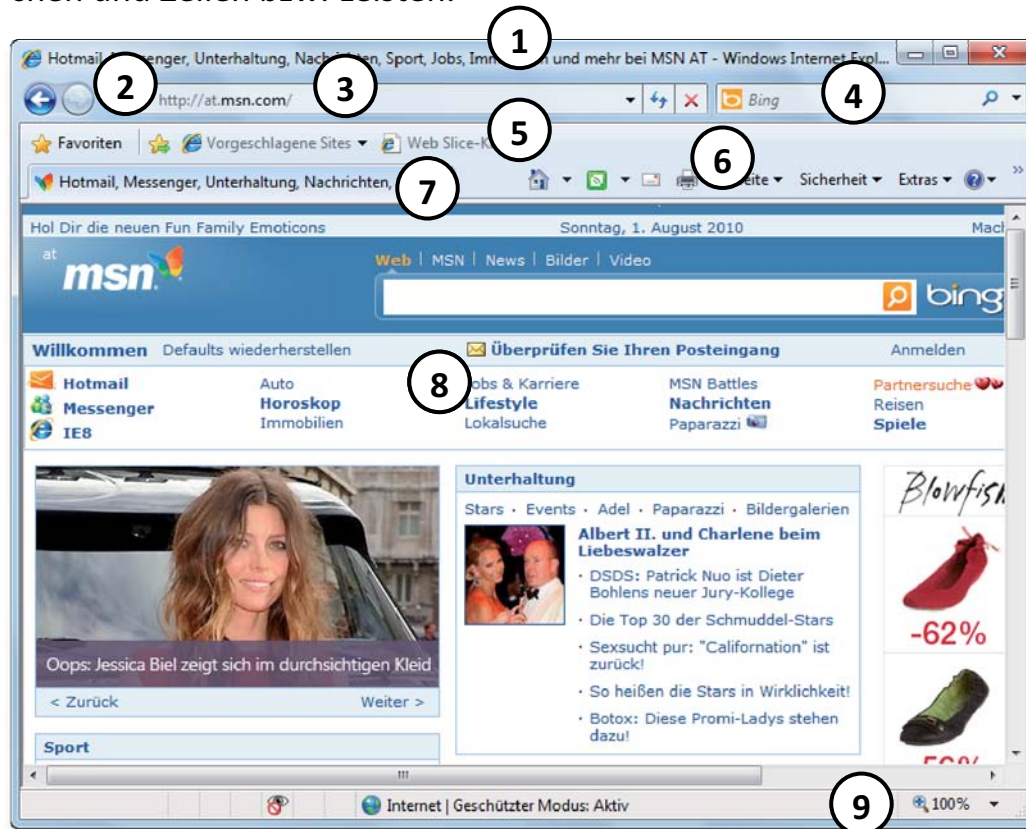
chen und Zeilen bzw. Leisten.

1

Hotmail, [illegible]senger, Unterhaltung, Nach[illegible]ten, Sport, Jobs, Im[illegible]n und mehr bei MSN AT - Windows Internet Expl...

2

3

http://at.msn.com/

4

Bing

Favoriten

Vorgeschlagene Sites ▾

Web Slice-K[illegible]

5

6

Hotmail, Messenger, Unterhaltung, Nachrichten,

7

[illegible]eite ▾ Sicherheit ▾ Extras ▾

Hol Dir die neuen Fun Family Emoticons

Sonntag, 1. August 2010

Mach

at msn

Web | MSN | News | Bilder | Video

bing

Willkommen Defaults wiederherstellen

Überprüfen Sie Ihren Posteingang

Anmelden

Hotmail
Messenger
IE8

Auto
Horoskop
Immobilien

8

Jobs & Karriere
Lifestyle
Lokalsuche

MSN Battles
Nachrichten
Paparazzi

Partnersuche
Reisen
Spiele

Oops: Jessica Biel zeigt sich im durchsichtigen Kleid

< Zurück

Weiter >

Sport

Unterhaltung

Stars · Events · Adel · Paparazzi · Bildergalerien

Albert II. und Charlene beim Liebeswalzer

· DSDS: Patrick Nuo ist Dieter Bohlens neuer Jury-Kollege

· Die Top 30 der Schmuddel-Stars

· Sexsucht pur: "Californation" ist zurück!

· So heißen die Stars in Wirklichkeit!

· Botox: Diese Promi-Ladys stehen dazu!

Blowfish

-62%

Internet | Geschützter Modus: Aktiv

9

100%